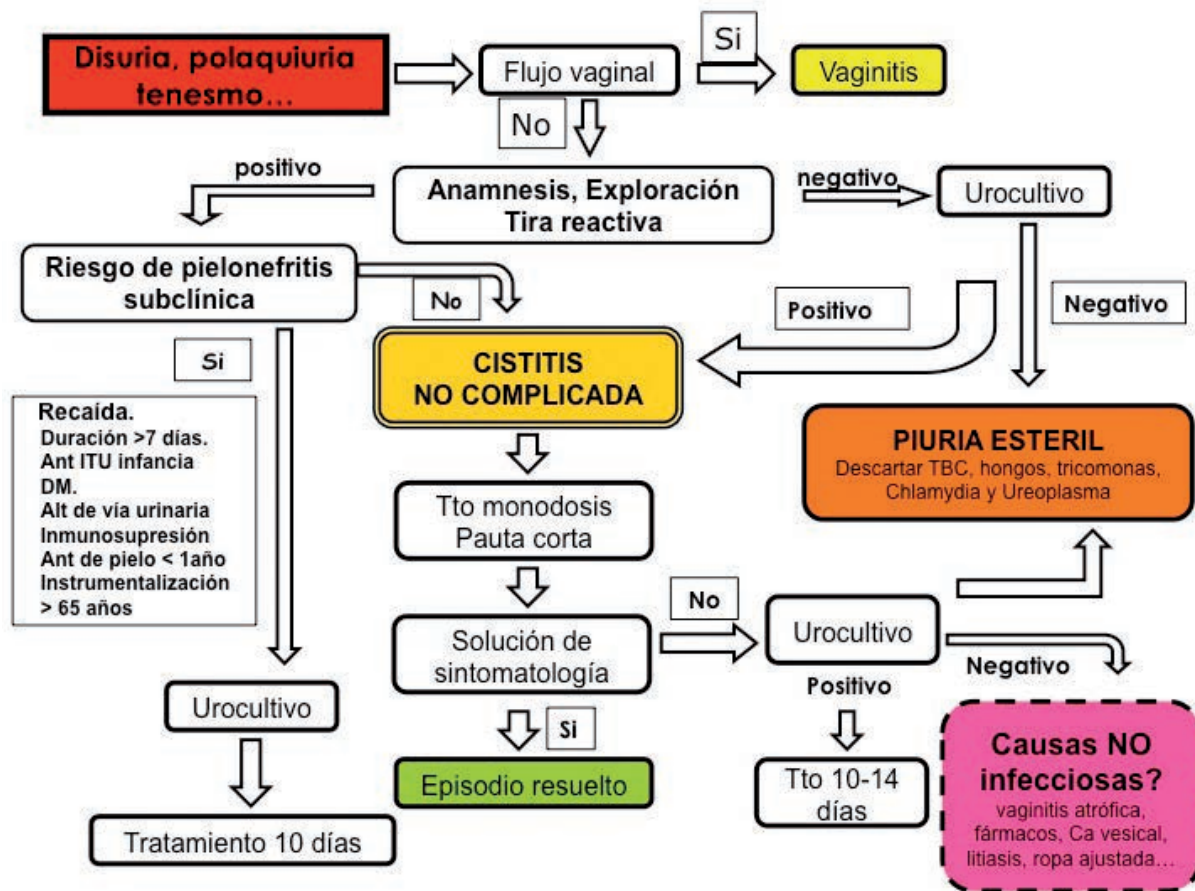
Disuria, polaquiuria tenesmo…

Flujo vaginal

Si

Vaginitis

No

positivo

Anamnesis, Exploración
Tira reactiva

negativo

Urocultivo

Riesgo de pielonefritis subclínica

No

Positivo

Negativo

Si

CISTITIS
NO COMPLICADA

Recaída.
Duración >7 días.
Ant ITU infancia
DM.
Alt de vía urinaria
Inmunosupresión
Ant de pielo < 1año
Instrumentalización
> 65 años

PIURIA ESTERIL
Descartar TBC, hongos, tricomonas, Chlamydia y Ureoplasma

Tto monodosis
Pauta corta

Solución de sintomatología

No

Urocultivo

Negativo

Positivo

Urocultivo

Si

Episodio resuelto

Tto 10-14 días

Causas NO infecciosas?
vaginitis atrófica, fármacos, Ca vesical, litiasis, ropa ajustada…

Tratamiento 10 días